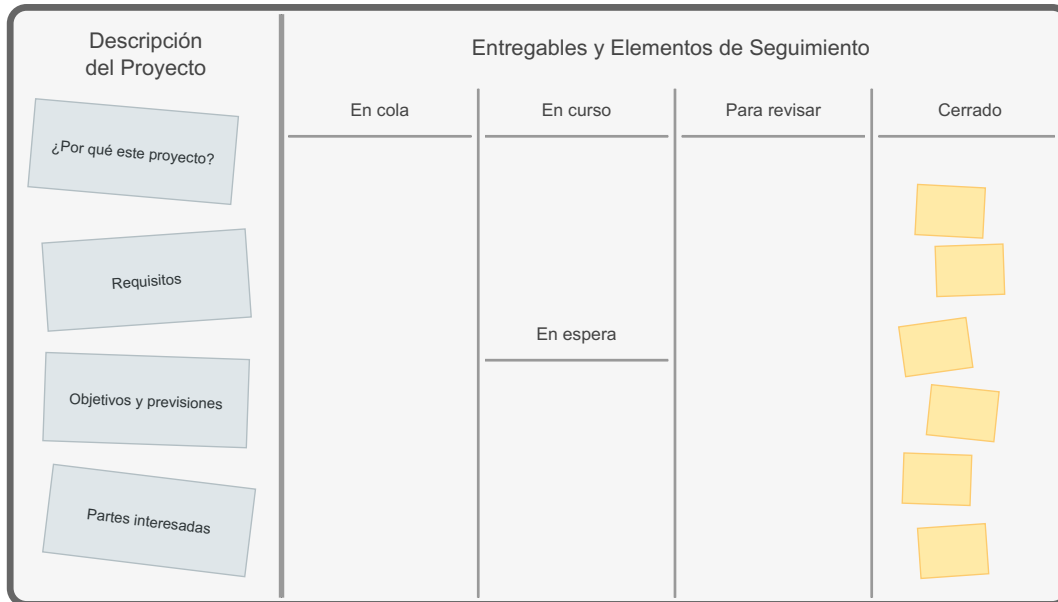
Descripción del Proyecto

¿Por qué este proyecto?

Requisitos

Objetivos y previsiones

Partes interesadas

Entregables y Elementos de Seguimiento

| En cola | En curso | Para revisar | Cerrado |
|---|---|---|---|

En espera